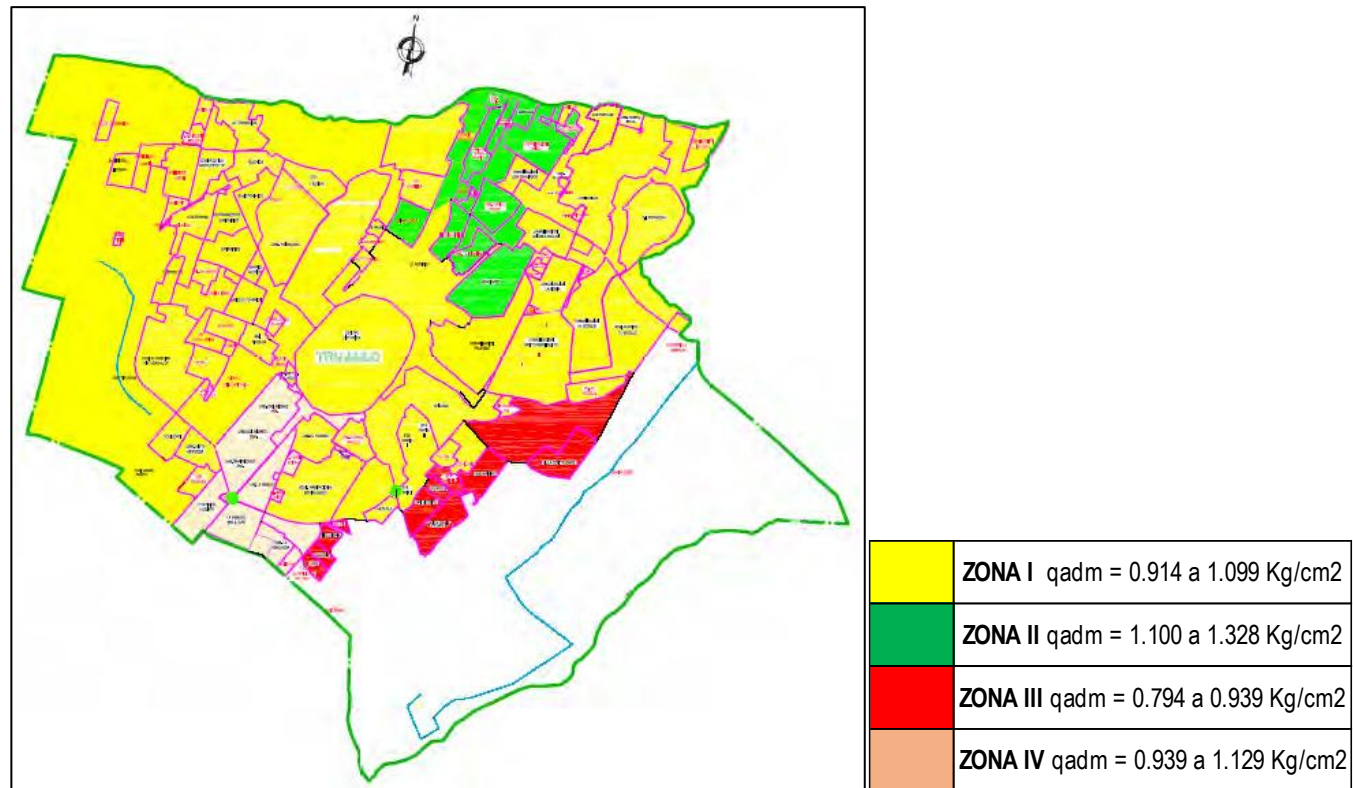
N

TRUJILLO

|  |  |
|---|---|
|  | **ZONA I** qadm = 0.914 a 1.099 Kg/cm2 |
|  | **ZONA II** qadm = 1.100 a 1.328 Kg/cm2 |
|  | **ZONA III** qadm = 0.794 a 0.939 Kg/cm2 |
|  | **ZONA IV** qadm = 0.939 a 1.129 Kg/cm2 |